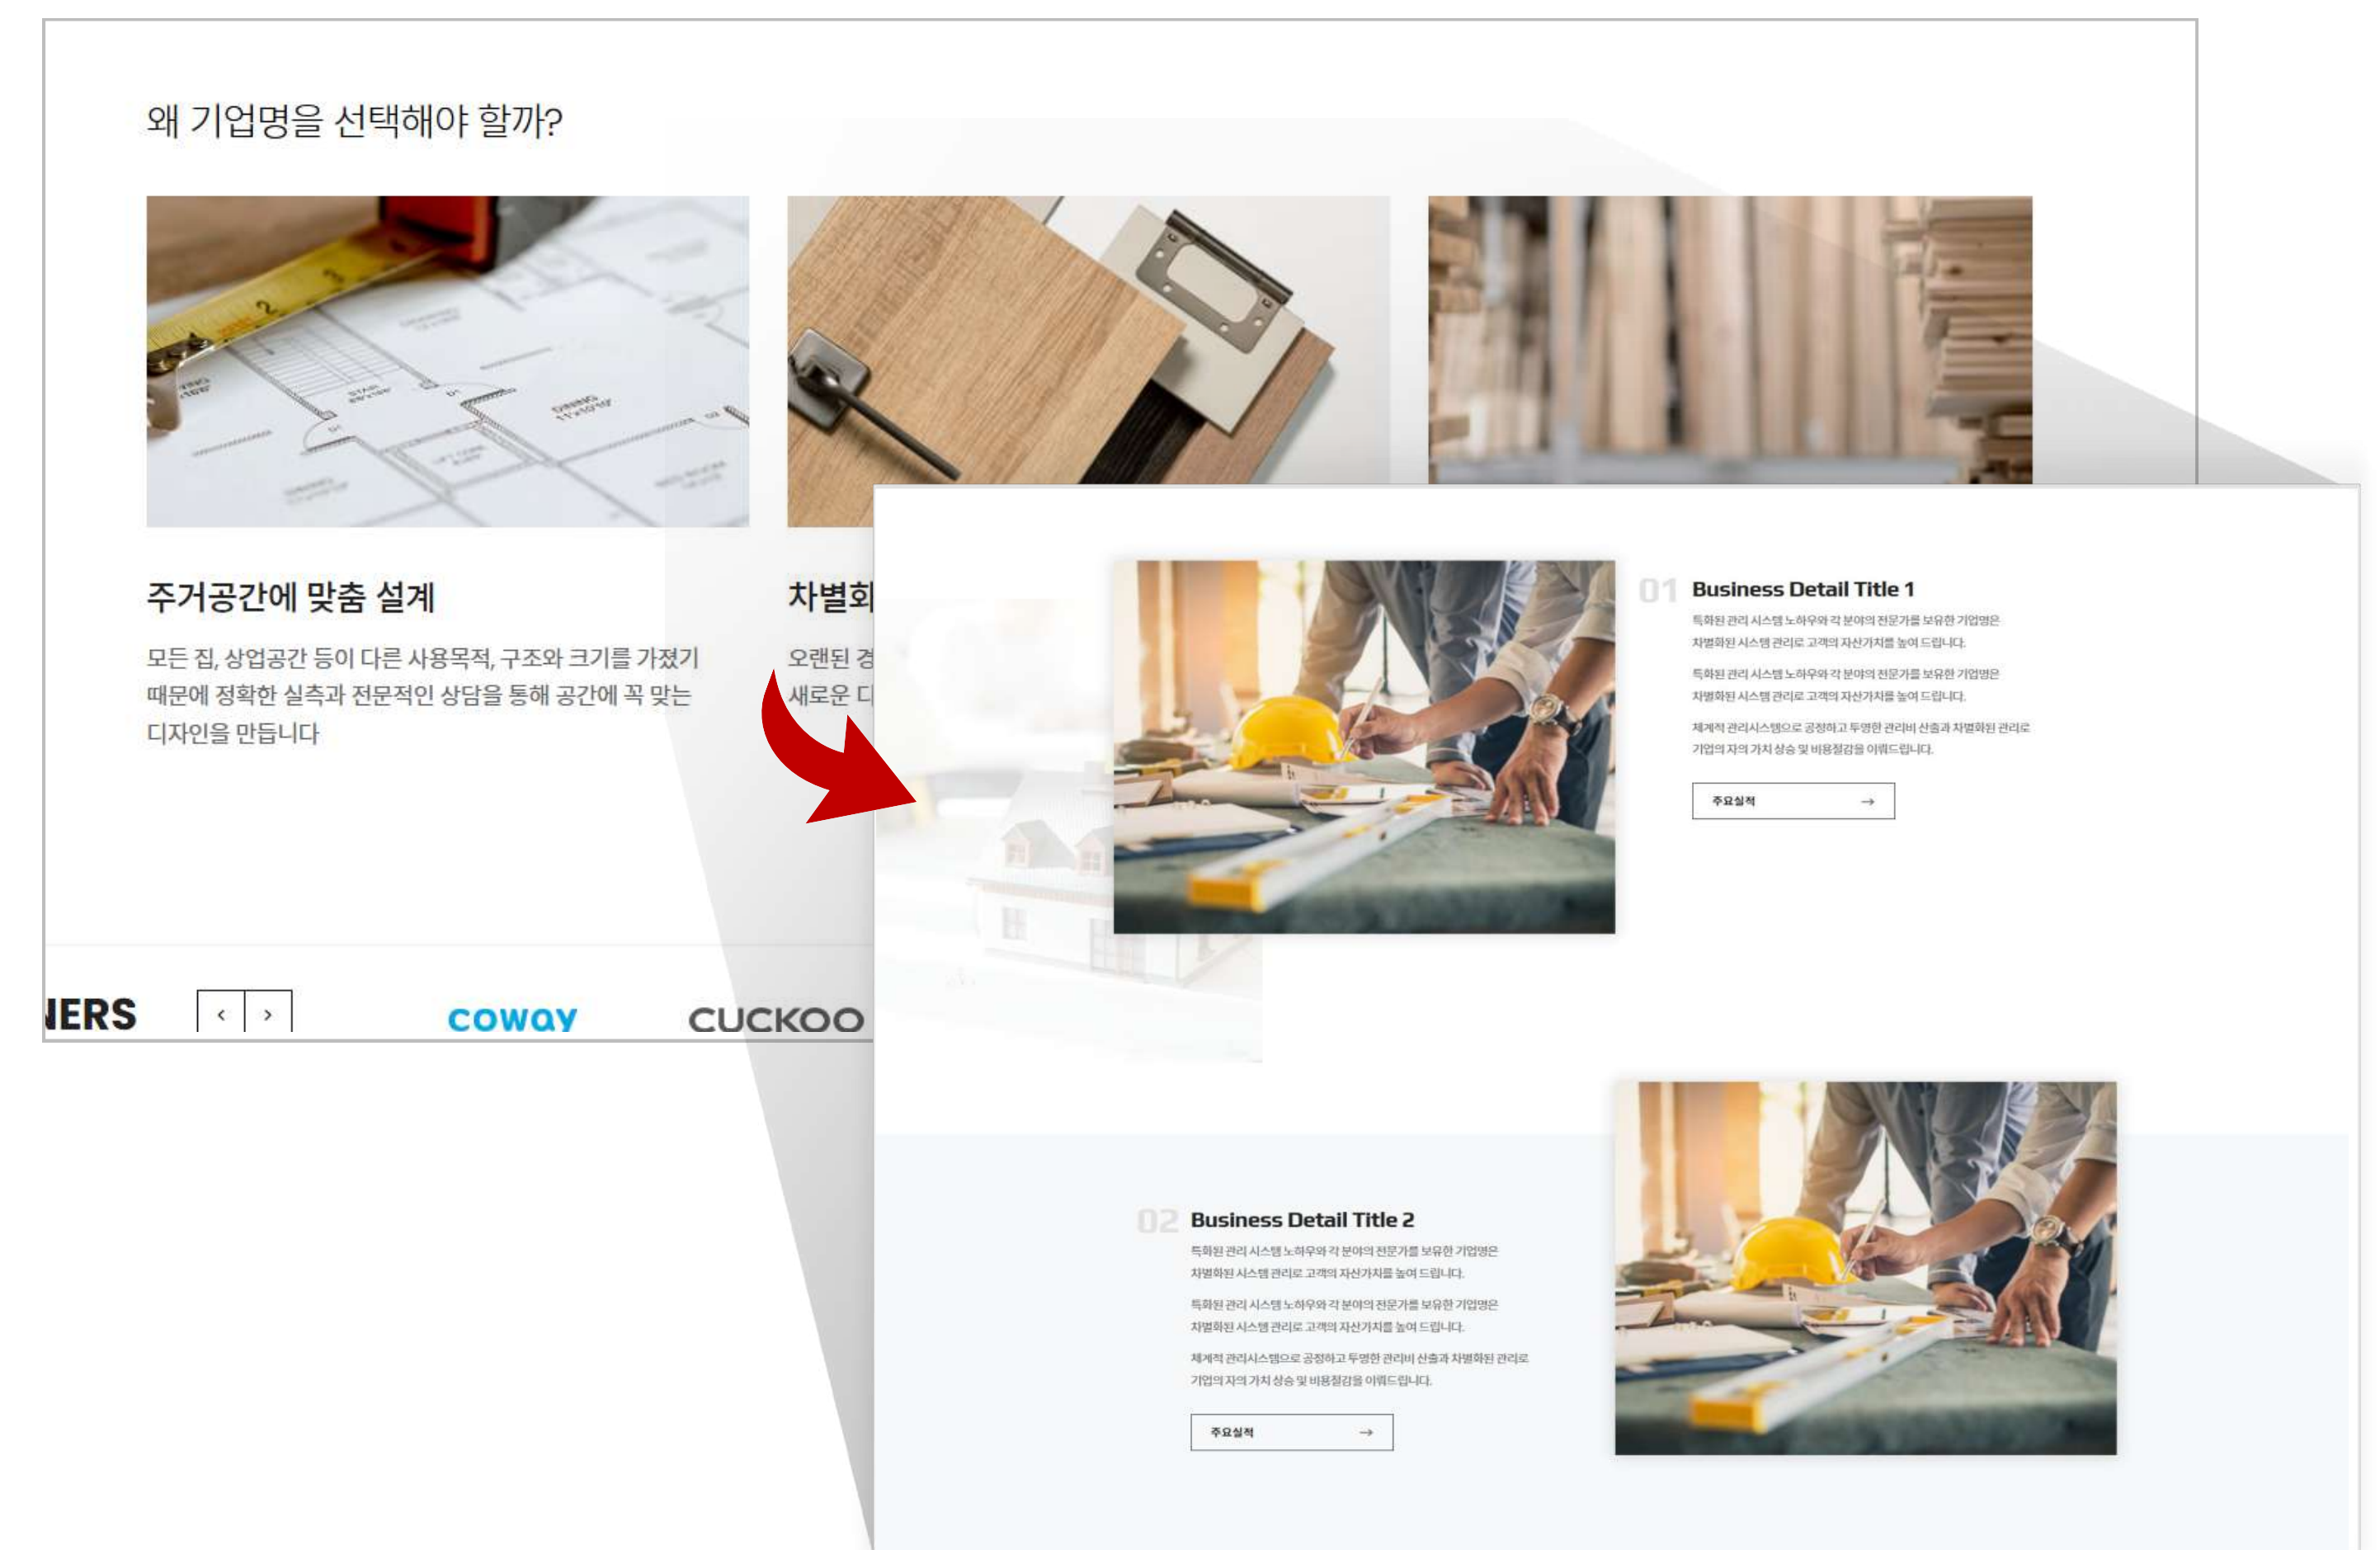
왜 기업명을 선택해야 할까?

주거공간에 맞춤 설계

모든 집, 상업공간 등이 다른 사용목적, 구조와 크기를 가졌기 때문에 정확한 실측과 전문적인 상담을 통해 공간에 꼭 맞는 디자인을 만듭니다

차별화

오랜된 경

새로운 디

ERS ‹ ›

coway CUCKOO

01 Business Detail Title 1

특화된 관리 시스템 노하우와 각 분야의 전문가를 보유한 기업명은 차별화된 시스템 관리로 고객의 자산가치를 높여 드립니다.

특화된 관리 시스템 노하우와 각 분야의 전문가를 보유한 기업명은 차별화된 시스템 관리로 고객의 자산가치를 높여 드립니다.

체계적 관리시스템으로 공정하고 투명한 관리비 산출과 차별화된 관리로 기업의 자의 가치 상승 및 비용절감을 이뤄드립니다.

주요실적 →

02 Business Detail Title 2

특화된 관리 시스템 노하우와 각 분야의 전문가를 보유한 기업명은 차별화된 시스템 관리로 고객의 자산가치를 높여 드립니다.

특화된 관리 시스템 노하우와 각 분야의 전문가를 보유한 기업명은 차별화된 시스템 관리로 고객의 자산가치를 높여 드립니다.

체계적 관리시스템으로 공정하고 투명한 관리비 산출과 차별화된 관리로 기업의 자의 가치 상승 및 비용절감을 이뤄드립니다.

주요실적 →